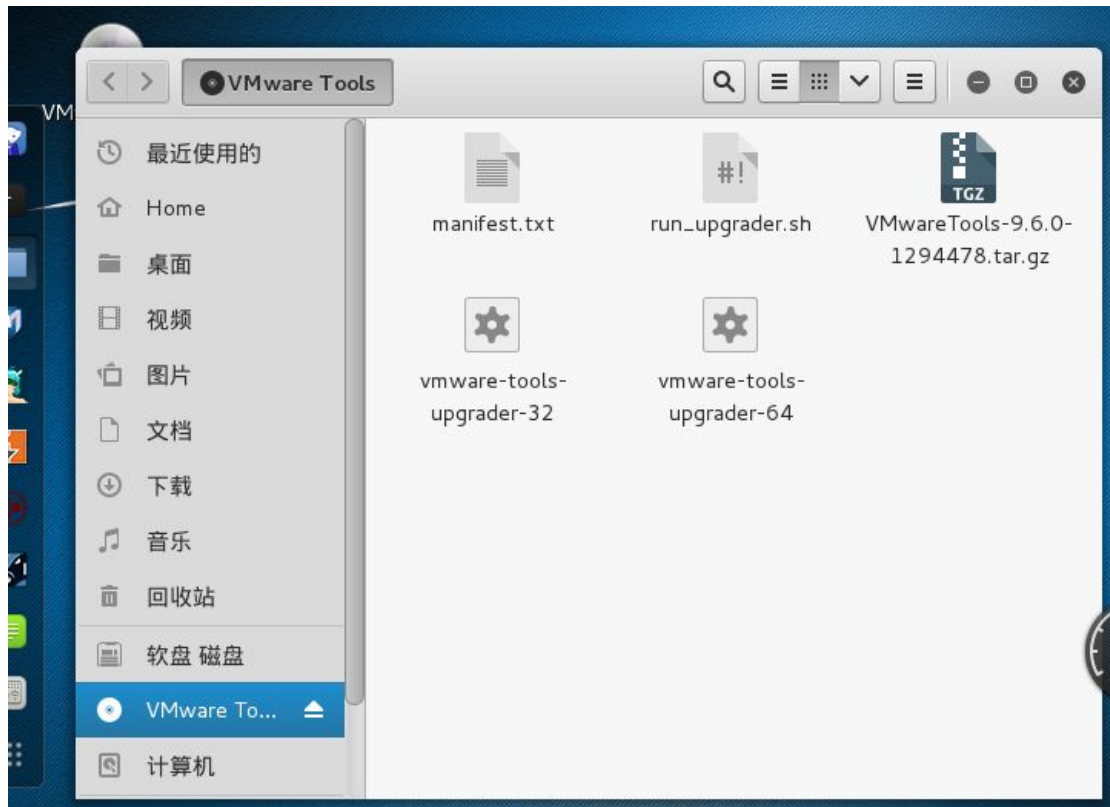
VM

VMware Tools

最近使用的
Home
桌面
视频
图片
文档
下载
音乐
回收站
软盘 磁盘
VMware To...
计算机

manifest.txt
#!
run_upgrader.sh
TGZ
VMwareTools-9.6.0-1294478.tar.gz
vmware-tools-upgrader-32
vmware-tools-upgrader-64